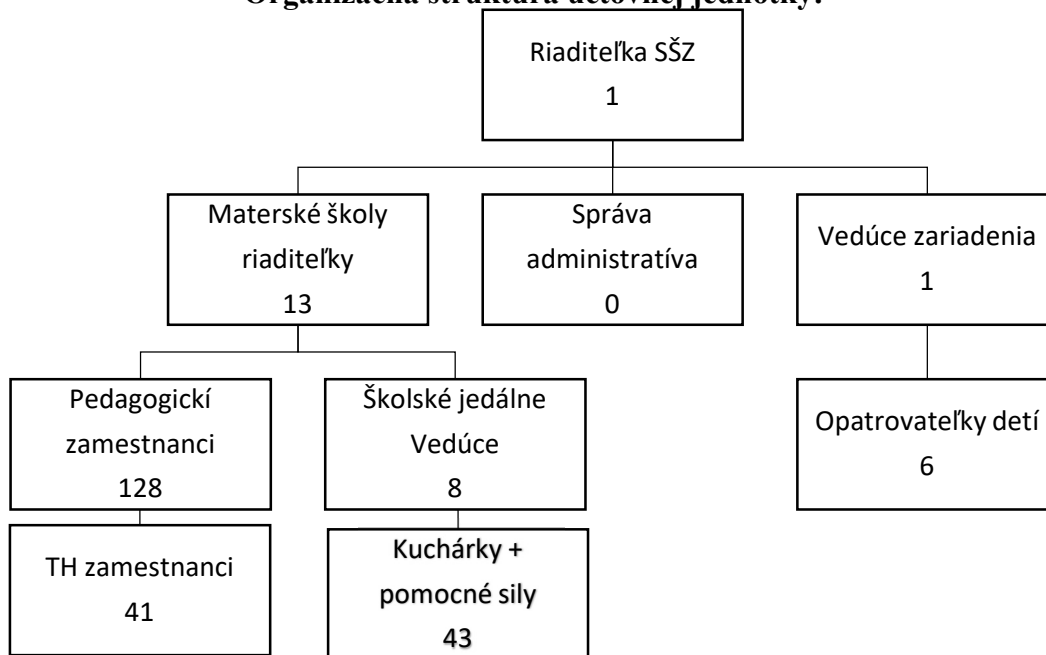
Organizačná štruktúra účtovnej jednotky:

Riaditeľka SŠZ
1

Materské školy riaditeľky
13

Správa administratíva
0

Vedúce zariadenia
1

Pedagogickí zamestnanci
128

Školské jedálne Vedúce
8

Opatrovateľky detí
6

TH zamestnanci
41

Kuchárky + pomocné sily
43